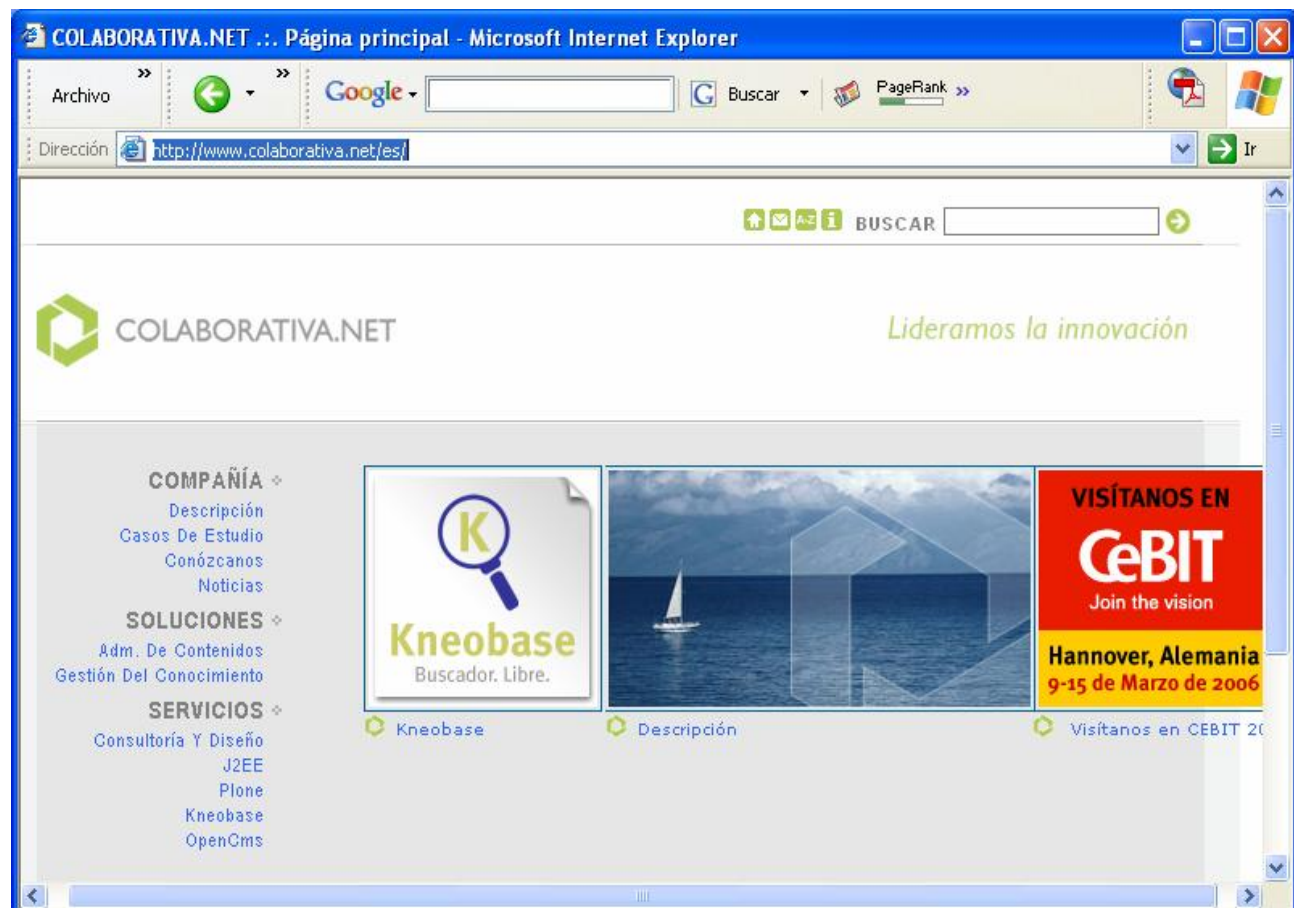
COLABORATIVA.NET .:. Página principal - Microsoft Internet Explorer

Archivo

Google

Buscar

PageRank

Dirección http://www.colaborativa.net/es/

Ir

BUSCAR

COLABORATIVA.NET

Lideramos la innovación

COMPAÑÍA
Descripción
Casos De Estudio
Conózcanos
Noticias

SOLUCIONES
Adm. De Contenidos
Gestión Del Conocimiento

SERVICIOS
Consultoría Y Diseño
J2EE
Plone
Kneobase
OpenCms

K
Kneobase
Buscador. Libre.

VISÍTANOS EN
CeBIT
Join the vision
Hannover, Alemania
9-15 de Marzo de 2006

Kneobase

Descripción

Visítanos en CEBIT 2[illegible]